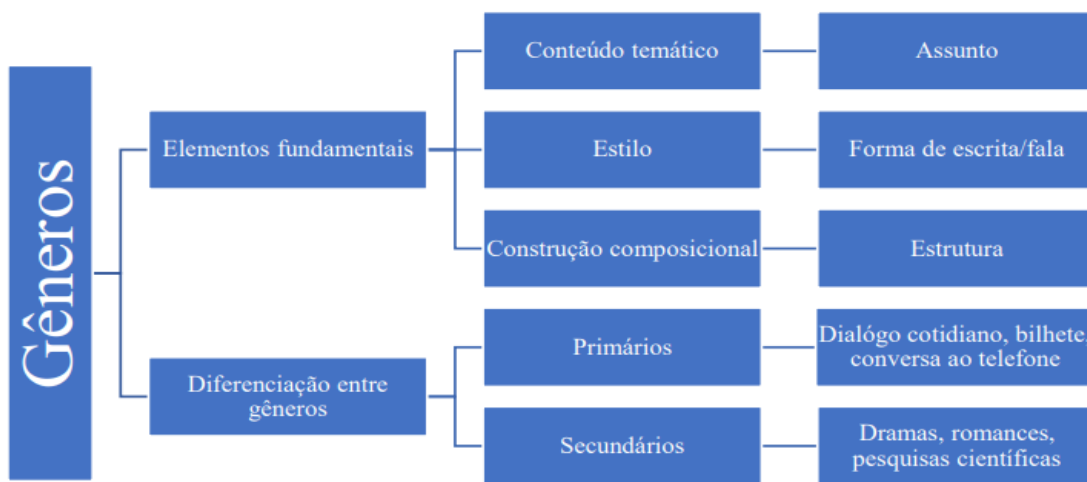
Gêneros

Elementos fundamentais

Conteúdo temático

Assunto

Estilo

Forma de escrita/fala

Construção composicional

Estrutura

Diferenciação entre gêneros

Primários

Diálogo cotidiano, bilhete, conversa ao telefone

Secundários

Dramas, romances, pesquisas científicas